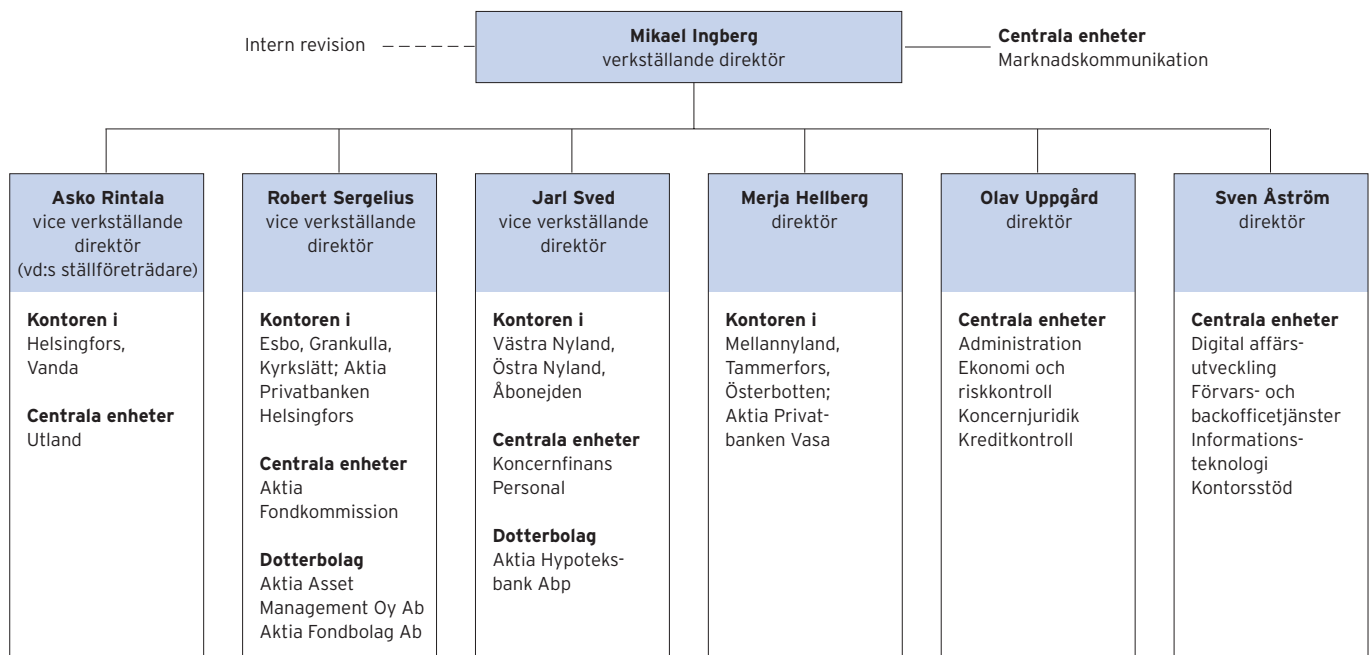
Intern revision

**Mikael Ingberg**
verkställande direktör

**Centrala enheter**
Marknadskommunikation

**Asko Rintala**
vice verkställande direktör (vd:s ställföreträdare)

**Kontoren i**
Helsingfors, Vanda

**Centrala enheter**
Utland

**Robert Sergelius**
vice verkställande direktör

**Kontoren i**
Esbo, Grankulla, Kyrkslätt; Aktia Privatbanken Helsingfors

**Centrala enheter**
Aktia Fondkommission

**Dotterbolag**
Aktia Asset Management Oy Ab
Aktia Fondbolag Ab

**Jarl Sved**
vice verkställande direktör

**Kontoren i**
Västra Nyland, Östra Nyland, Åbonejden

**Centrala enheter**
Koncernfinans
Personal

**Dotterbolag**
Aktia Hypoteksbank Abp

**Merja Hellberg**
direktör

**Kontoren i**
Mellannyland, Tammerfors, Österbotten; Aktia Privatbanken Vasa

**Olav Uppgård**
direktör

**Centrala enheter**
Administration
Ekonomi och riskkontroll
Koncernjuridik
Kreditkontroll

**Sven Åström**
direktör

**Centrala enheter**
Digital affärsutveckling
Förvars- och backofficetjänster
Informationsteknologi
Kontorsstöd